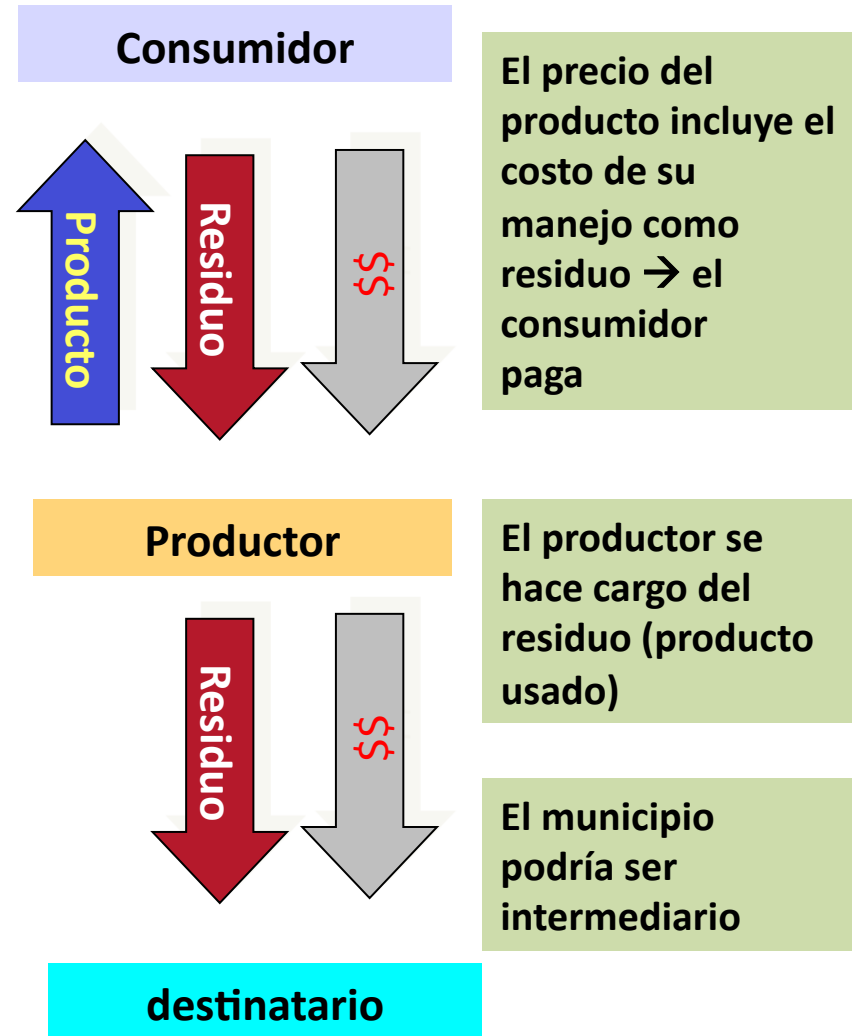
Consumidor

Producto

Residuo

$$

El precio del producto incluye el costo de su manejo como residuo → el consumidor paga

Productor

El productor se hace cargo del residuo (producto usado)

Residuo

$$

El municipio podría ser intermediario

destinatario